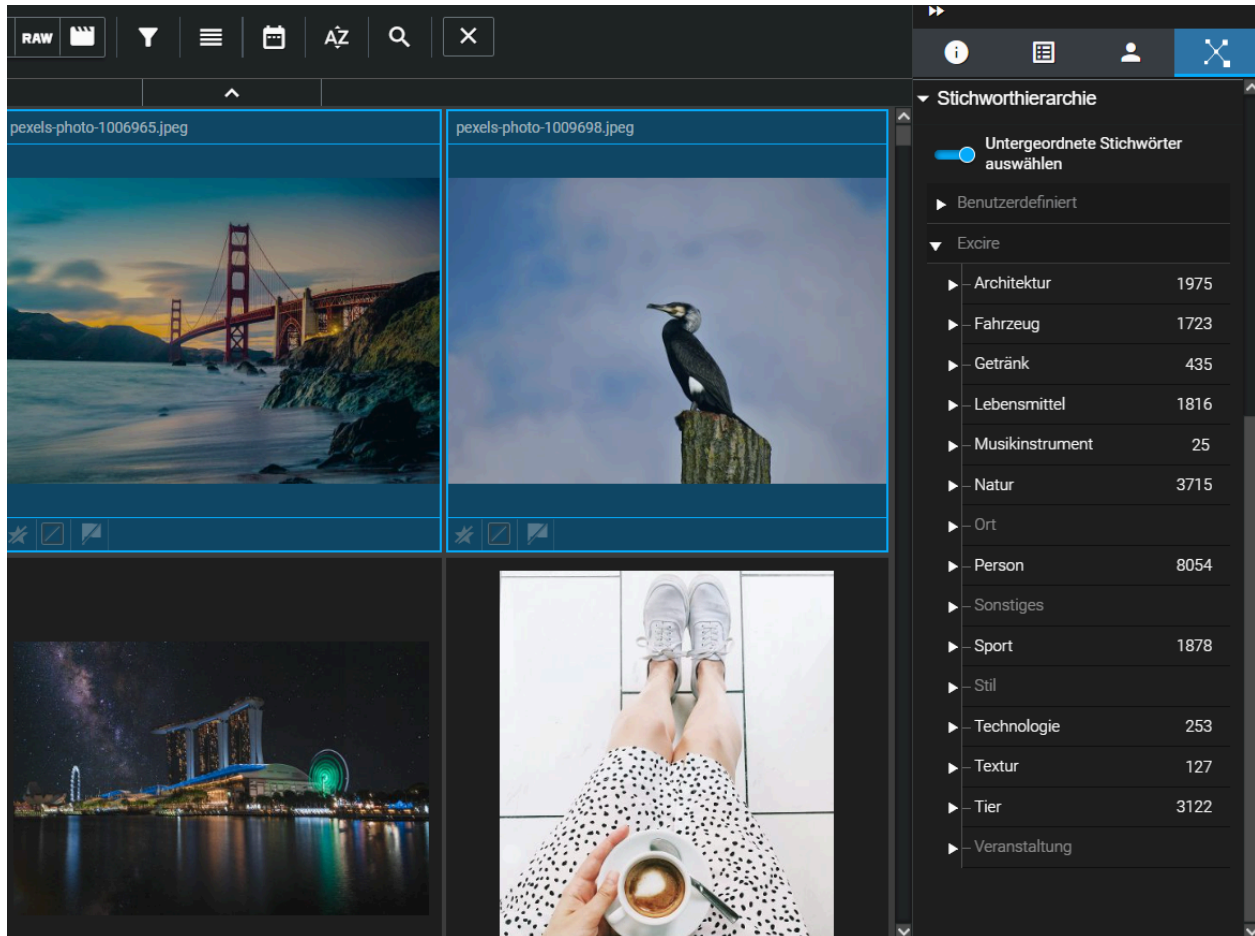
RAW

AZ

pexels-photo-1006965.jpeg

pexels-photo-1009698.jpeg

Stichworthierarchie

Untergeordnete Stichwörter auswählen

Benutzerdefiniert

Excire

| | |
|---|---|
| Architektur | 1975 |
| Fahrzeug | 1723 |
| Getränk | 435 |
| Lebensmittel | 1816 |
| Musikinstrument | 25 |
| Natur | 3715 |
| Ort | |
| Person | 8054 |
| Sonstiges | |
| Sport | 1878 |
| Stil | |
| Technologie | 253 |
| Textur | 127 |
| Tier | 3122 |
| Veranstaltung | |